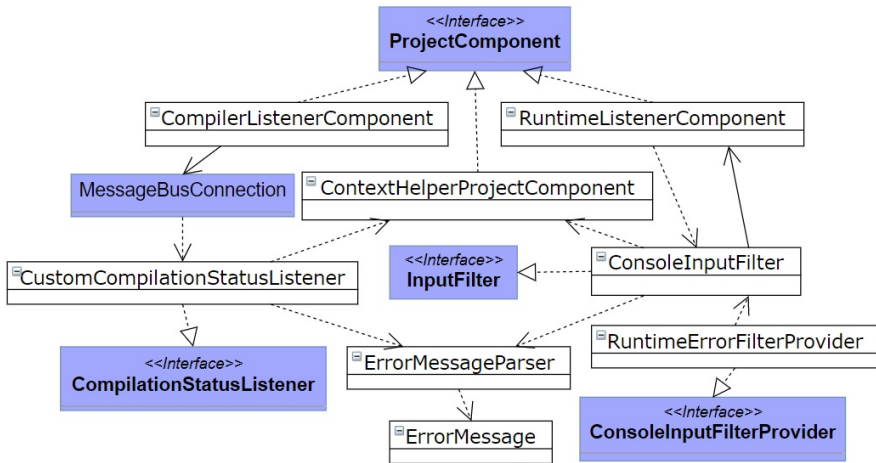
<<Interface>>
ProjectComponent

CompilerListenerComponent

RuntimeListenerComponent

MessageBusConnection

ContextHelperProjectComponent

CustomCompilationStatusListener

<<Interface>>
InputFilter

ConsoleInputFilter

RuntimeErrorFilterProvider

<<Interface>>
CompilationStatusListener

ErrorMessageParser

ErrorMessage

<<Interface>>
ConsoleInputFilterProvider